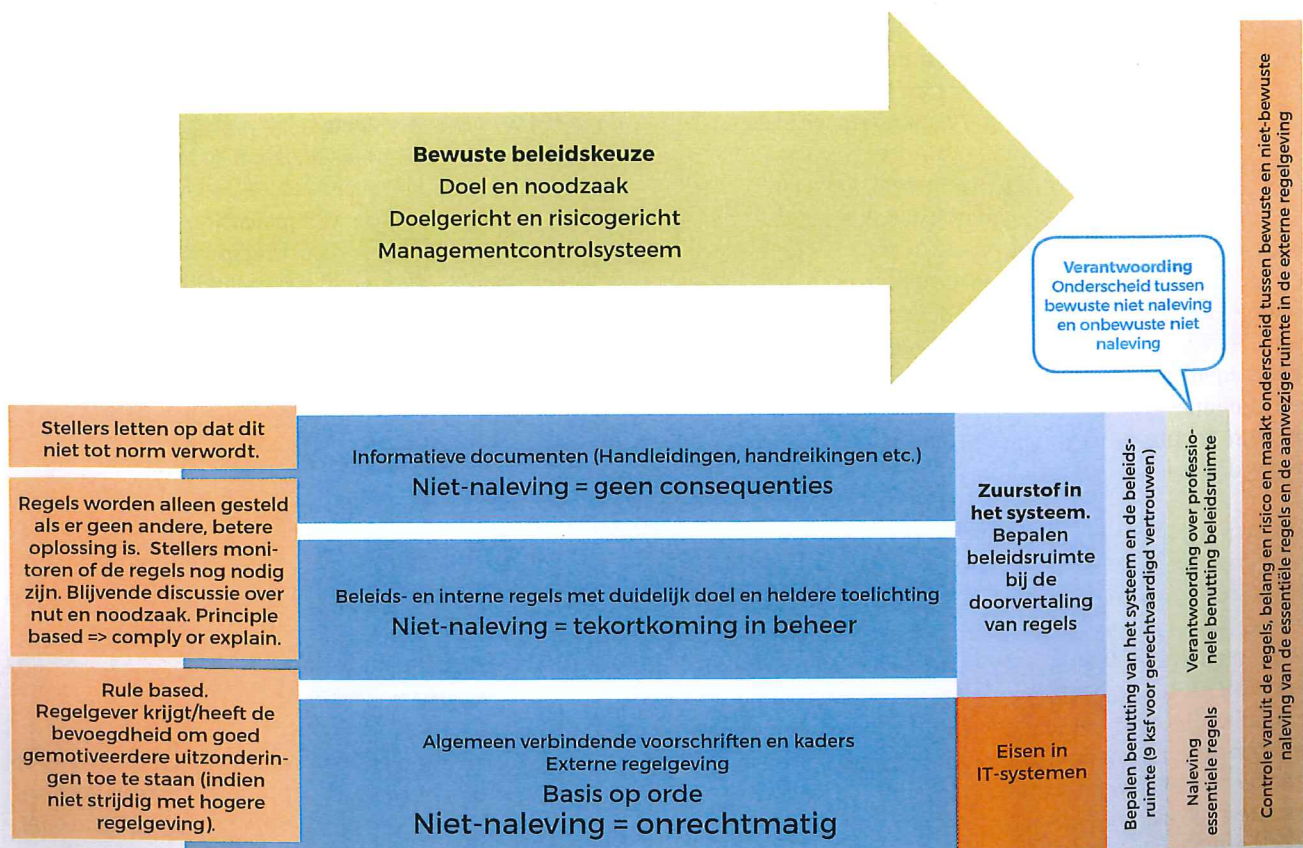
Bewuste beleidskeuze
Doel en noodzaak
Doelgericht en risicogericht
Managementcontrolsysteem

Verantwoording
Onderscheid tussen bewuste niet naleving en onbewuste niet naleving

Stellers letten op dat dit niet tot norm verwordt.

Regels worden alleen gesteld als er geen andere, betere oplossing is. Stellers monitoren of de regels nog nodig zijn. Blijvende discussie over nut en noodzaak. Principle based => comply or explain.

Rule based.
Regelgever krijgt/heeft de bevoegdheid om goed gemotiveerdere uitzonderingen toe te staan (indien niet strijdig met hogere regelgeving).

Informatieve documenten (Handleidingen, handreikingen etc.)
Niet-naleving = geen consequenties

Beleids- en interne regels met duidelijk doel en heldere toelichting
Niet-naleving = tekortkoming in beheer

Algemeen verbindende voorschriften en kaders
Externe regelgeving
Basis op orde
Niet-naleving = onrechtmatig

Zuurstof in het systeem. Bepalen beleidsruimte bij de doorvertaling van regels

Eisen in IT-systemen

Bepalen benutting van het systeem en de beleidsruimte (9 ksf voor gerechtvaardigd vertrouwen)

Verantwoording over professionele benutting beleidsruimte

Naleving essentiele regels

Controle vanuit de regels, belang en risico en maakt onderscheid tussen bewuste en niet-bewuste naleving van de essentiële regels en de aanwezige ruimte in de externe regelgeving